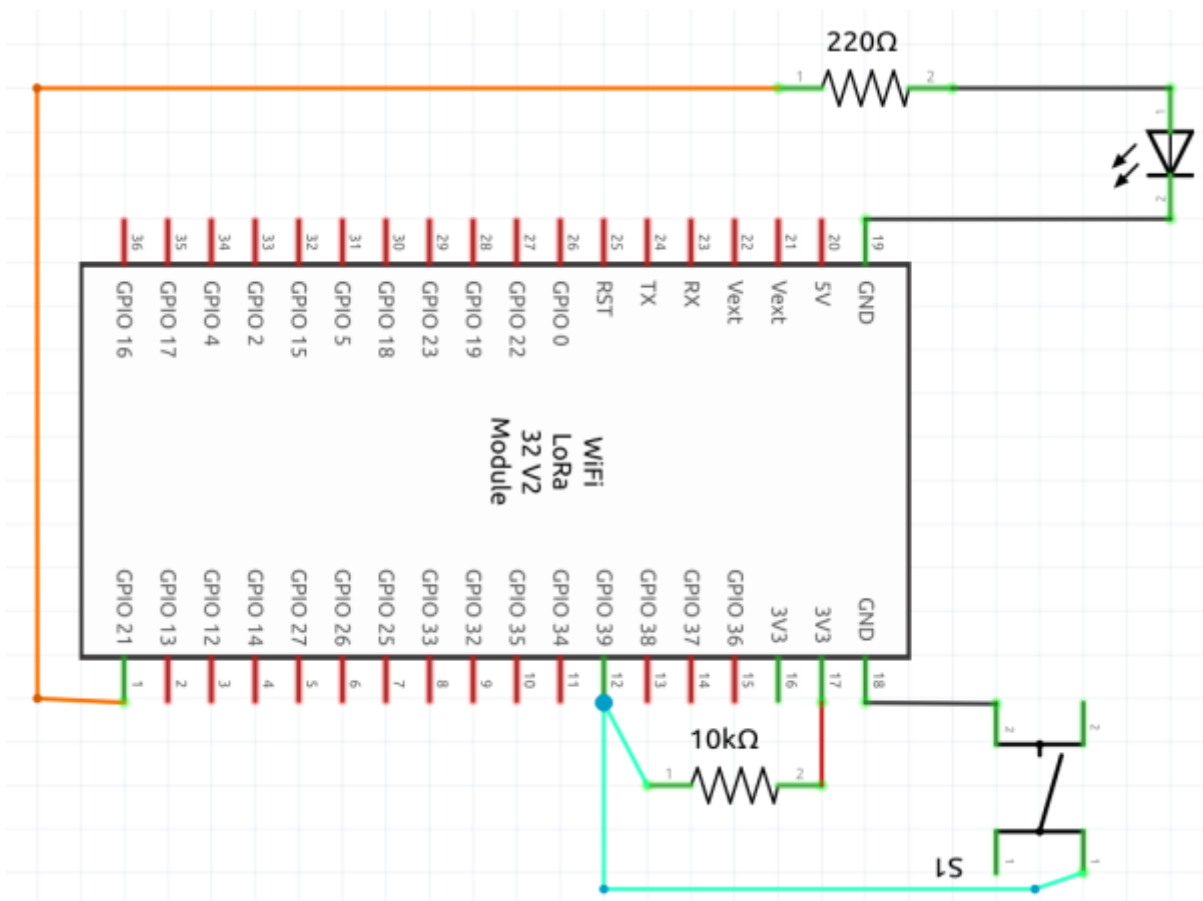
220Ω
1
2
1
2

36 35 34 33 32 31 30 29 28 27 26 25 24 23 22 21 20 19

GPIO 16
GPIO 17
GPIO 4
GPIO 2
GPIO 15
GPIO 5
GPIO 18
GPIO 23
GPIO 19
GPIO 22
GPIO 0
RST
TX
RX
Vext
Vext
5V
GND

WiFi
LoRa
32 V2
Module

GPIO 21
GPIO 13
GPIO 12
GPIO 14
GPIO 27
GPIO 26
GPIO 25
GPIO 33
GPIO 32
GPIO 35
GPIO 34
GPIO 39
GPIO 38
GPIO 37
GPIO 36
3V3
3V3
GND

1 2 3 4 5 6 7 8 9 10 11 12 13 14 15 16 17 18

10kΩ
1
2

2
2
1
1
S1